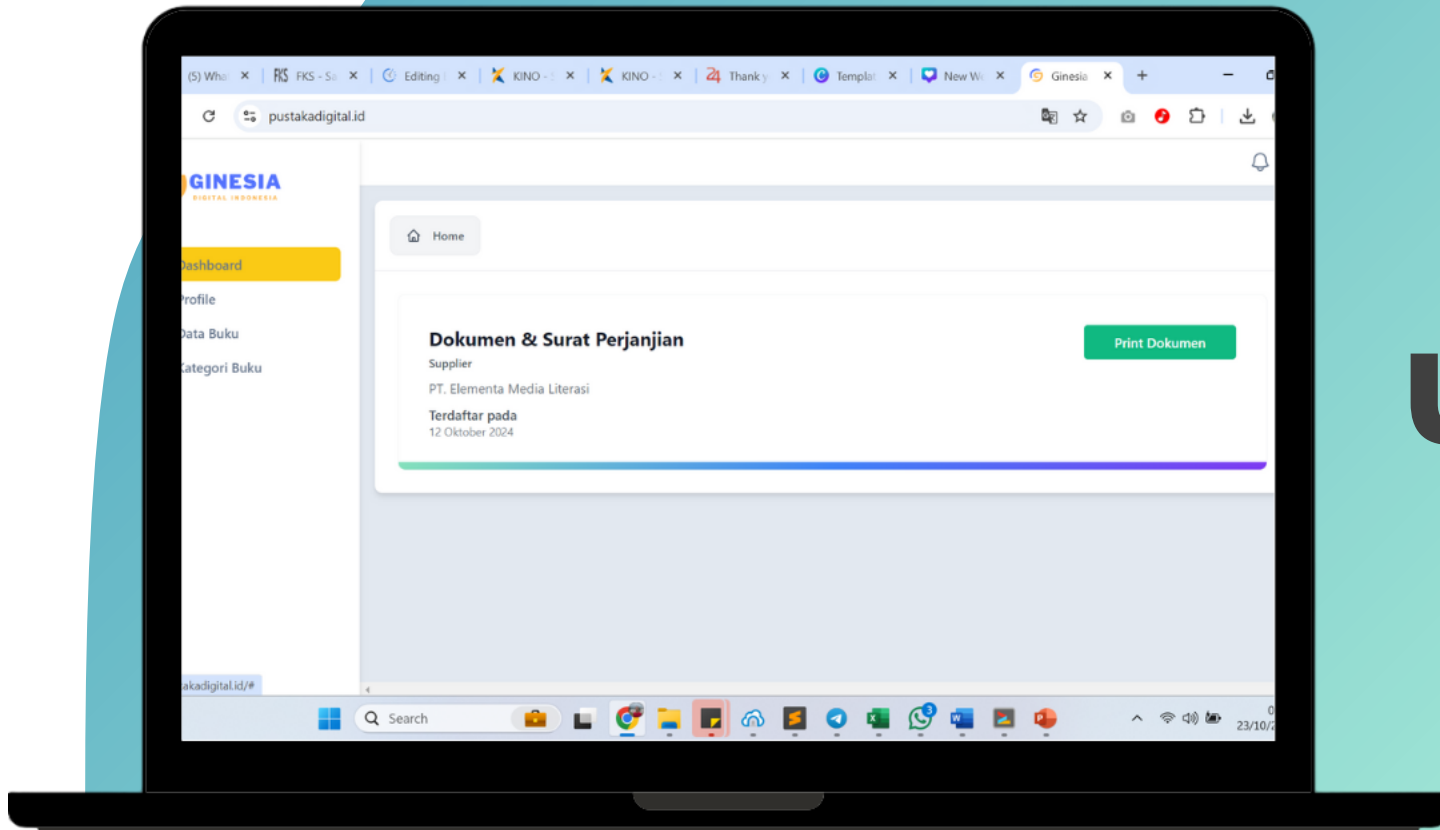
(5) Wha ×
FKS - Sa ×
Editing ×
KINO - ×
KINO - ×
Thank y ×
Templat ×
New W ×
Ginesia ×
+

pustakadigital.id

GINESIA
DIGITAL INDONESIA

Dashboard
Profile
Data Buku
Kategori Buku

Home

Dokumen & Surat Perjanjian
Supplier
PT. Elementa Media Literasi
Terdaftar pada
12 Oktober 2024

Print Dokumen

akadigital.id/#

Search

3

23/10/2